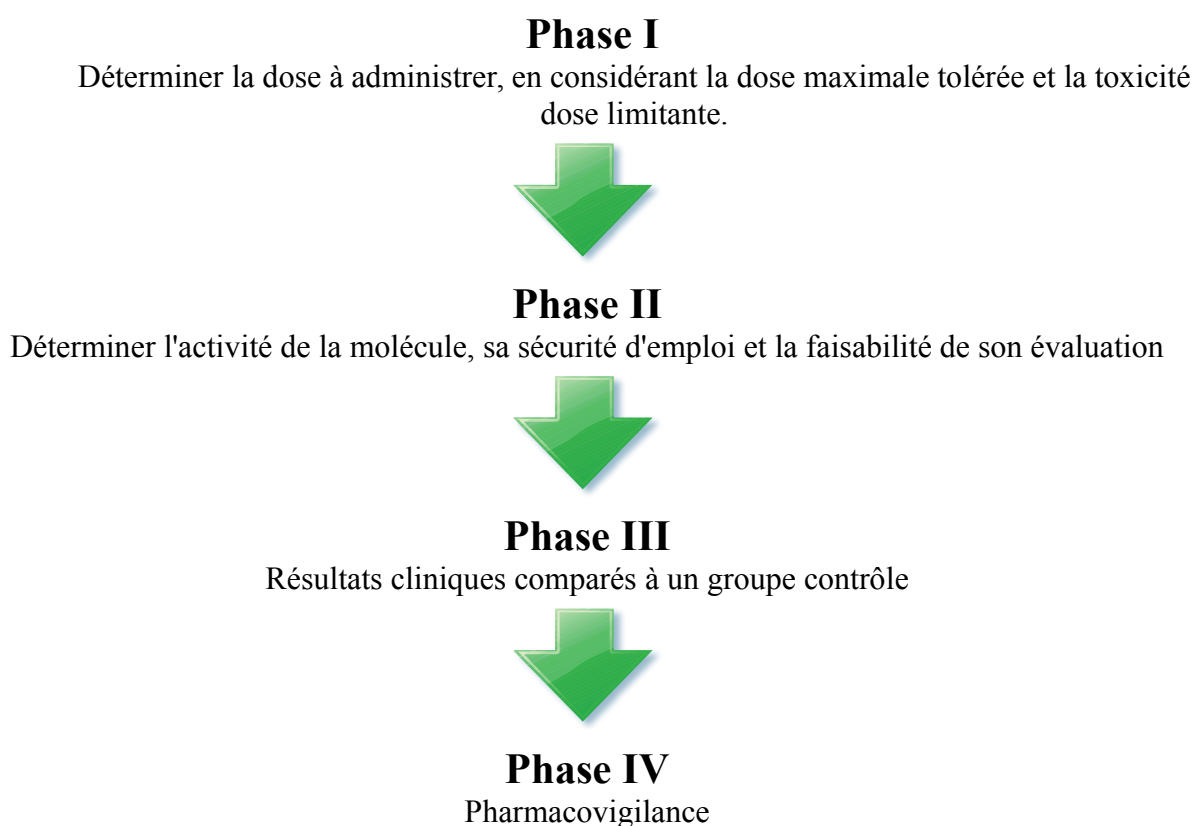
Phase I

Déterminer la dose à administrer, en considérant la dose maximale tolérée et la toxicité dose limitante.

Phase II

Déterminer l'activité de la molécule, sa sécurité d'emploi et la faisabilité de son évaluation

Phase III

Résultats cliniques comparés à un groupe contrôle

Phase IV

Pharmacovigilance